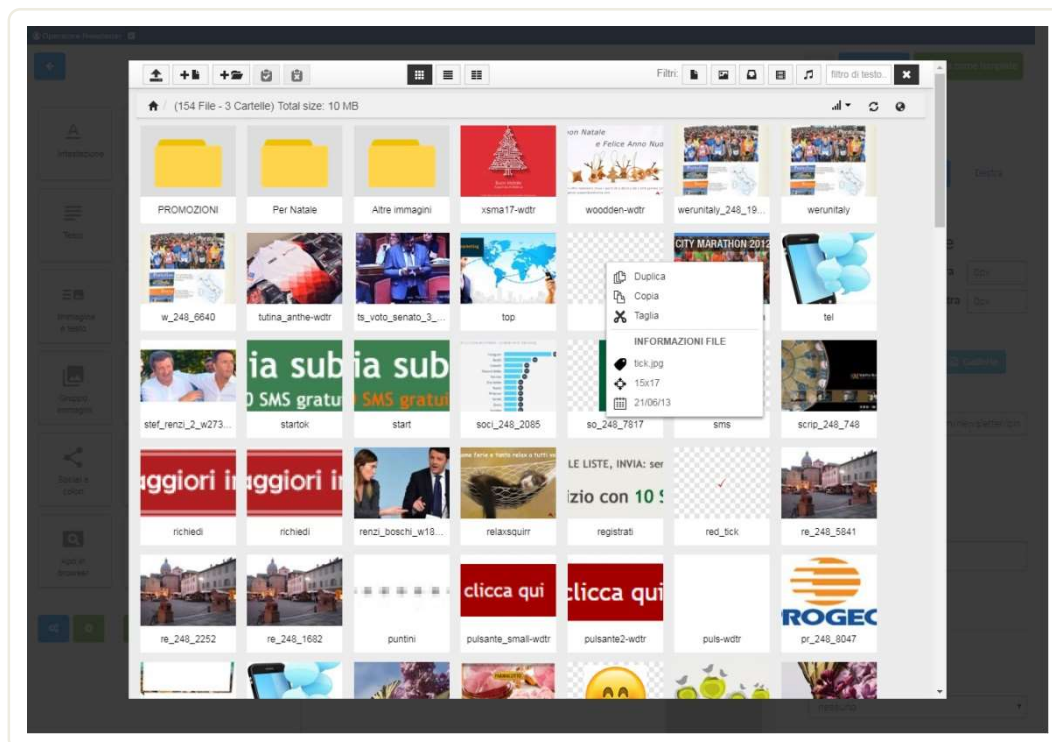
Filtri: filtro di testo

(154 File - 3 Cartelle) Total size: 10 MB

PROMOZIONI

Per Natale

Altre immagini

xsma17-wdtr

woodden-wdtr

werunitaly_248_19...

werunitaly

w_248_6640

tutina_anthe-wdtr

ts_voto_senato_3_...

top

Duplica

Copia

Taglia

INFORMAZIONI FILE

tick.jpg

15x17

21/06/13

CITY MARATHON 2012

tel

stef_renzi_2_w273...

ia sub
SMS gratu

startok

ia sub
SMS gratu

start

soci_248_2085

so_248_7817

sms

scrip_248_748

ggiori i

richiedi

ggiori i

richiedi

renzi_boschi_w18...

relaxsquirr

LE LISTE, INVIA: ser
izio con 10

registrati

red_tick

re_248_5841

re_248_2252

re_248_1682

puntini

clicca qui

pulsante_small-wdtr

clicca qui

pulsante2-wdtr

puls-wdtr

ROGEC

pr_248_8047